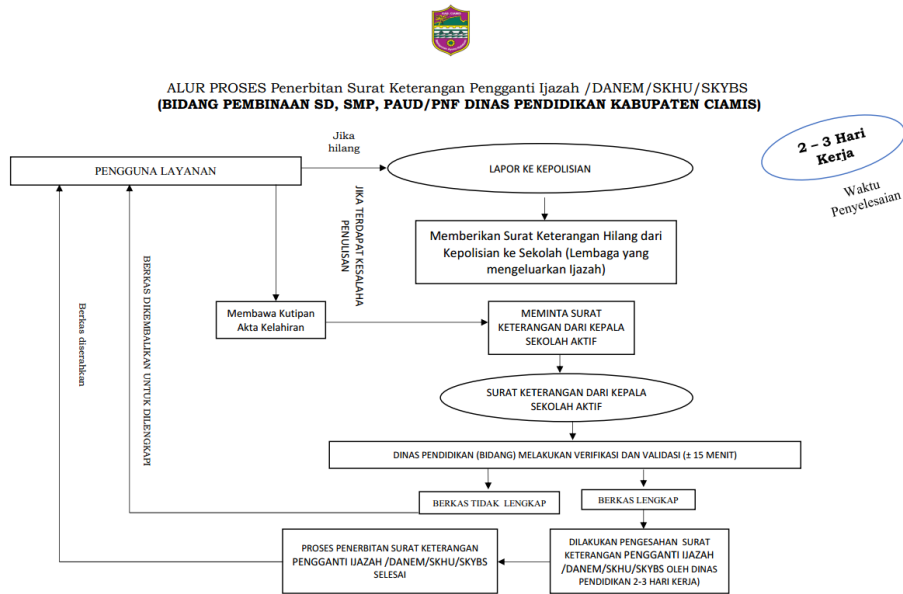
ALUR PROSES Penerbitan Surat Keterangan Pengganti Ijazah /DANEM/SKHU/SKYBS
(BIDANG PEMBINAAN SD, SMP, PAUD/PNF DINAS PENDIDIKAN KABUPATEN CIAMIS)

2 – 3 Hari Kerja

Waktu Penyelesaian

PENGGUNA LAYANAN

Jika hilang

LAPOR KE KEPOLISIAN

JIKA TERDAPAT KESALAHA PENULISAN

Memberikan Surat Keterangan Hilang dari Kepolisian ke Sekolah (Lembaga yang mengeluarkan Ijazah)

BERKAS DIKEMBALIKAN UNTUK DILENGKAPI

Berkas diserahkan

Membawa Kutipan Akta Kelahiran

MEMINTA SURAT KETERANGAN DARI KEPALA SEKOLAH AKTIF

SURAT KETERANGAN DARI KEPALA SEKOLAH AKTIF

DINAS PENDIDIKAN (BIDANG) MELAKUKAN VERIFIKASI DAN VALIDASI (± 15 MENIT)

BERKAS TIDAK LENGKAP

BERKAS LENGKAP

PROSES PENERBITAN SURAT KETERANGAN PENGGANTI IJAZAH /DANEM/SKHU/SKYBS SELESAI

DILAKUKAN PENGESAHAN SURAT KETERANGAN PENGGANTI IJAZAH /DANEM/SKHU/SKYBS OLEH DINAS PENDIDIKAN 2-3 HARI KERJA)